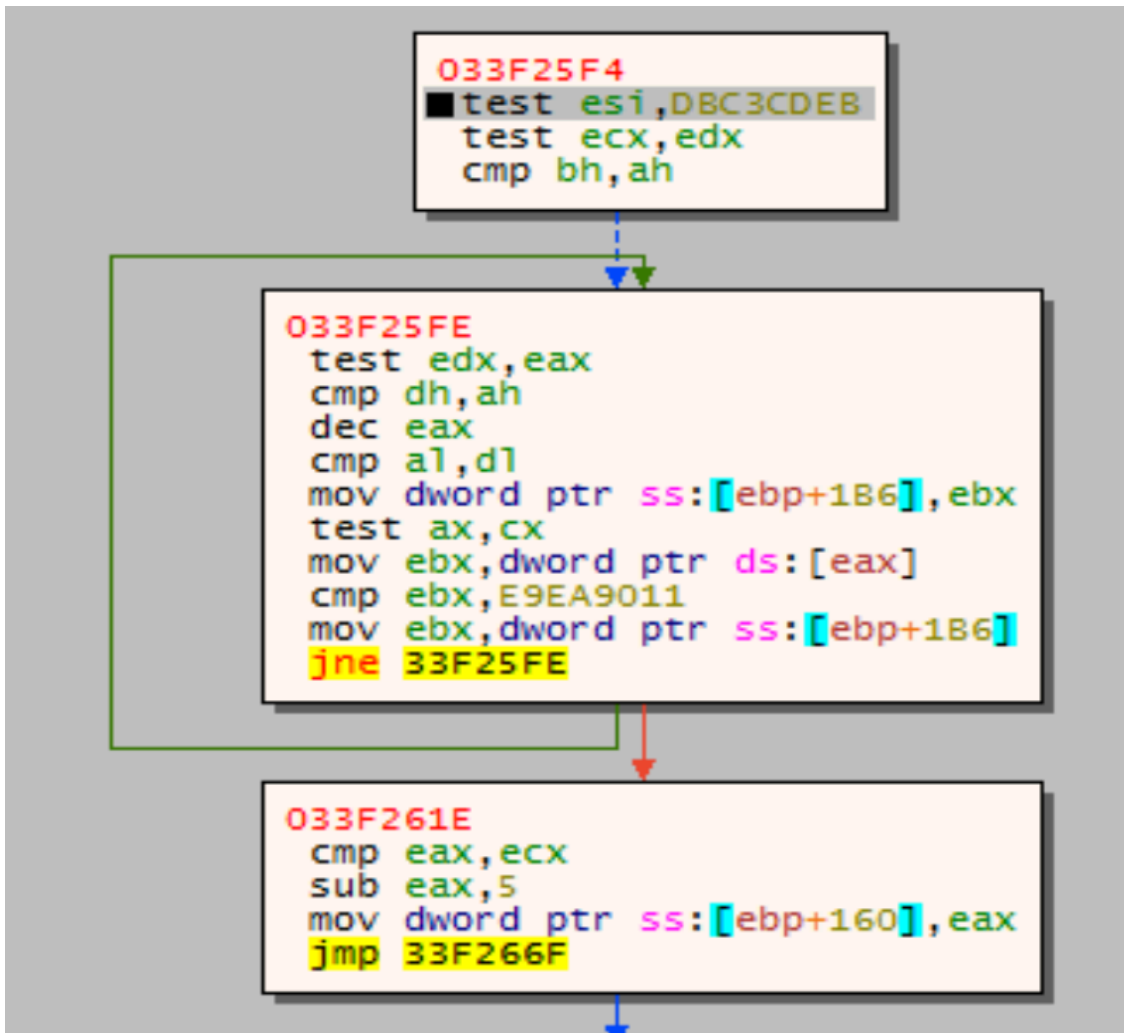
033F25F4
test esi,DBC3CDEB
test ecx,edx
cmp bh,ah

033F25FE
test edx,eax
cmp dh,ah
dec eax
cmp al,dl
mov dword ptr ss:[ebp+1B6],ebx
test ax,cx
mov ebx,dword ptr ds:[eax]
cmp ebx,E9EA9011
mov ebx,dword ptr ss:[ebp+1B6]
jne 33F25FE

033F261E
cmp eax,ecx
sub eax,5
mov dword ptr ss:[ebp+160],eax
jmp 33F266F